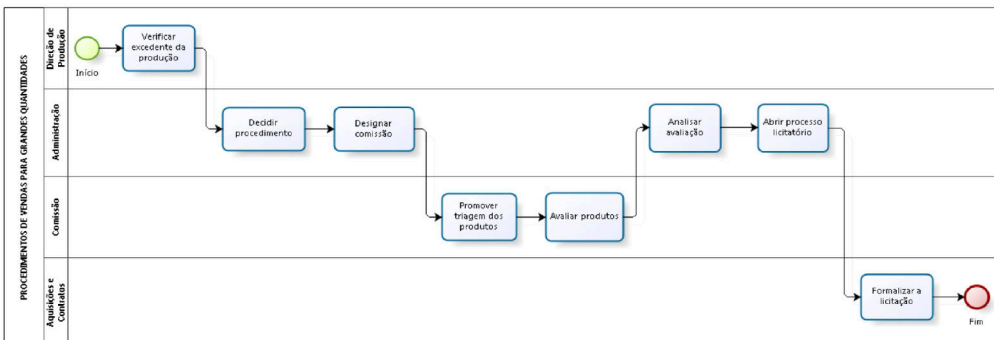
PROCEDIMENTOS DE VENDAS PARA GRANDES QUANTIDADES

Direção de Produção

Início

Verificar excedente da produção

Administração

Decidir procedimento

Designar comissão

Analisar avaliação

Abrir processo licitatório

Comissão

Promover triagem dos produtos

Avaliar produtos

Aquisições e Contratos

Formalizar a licitação

Fim